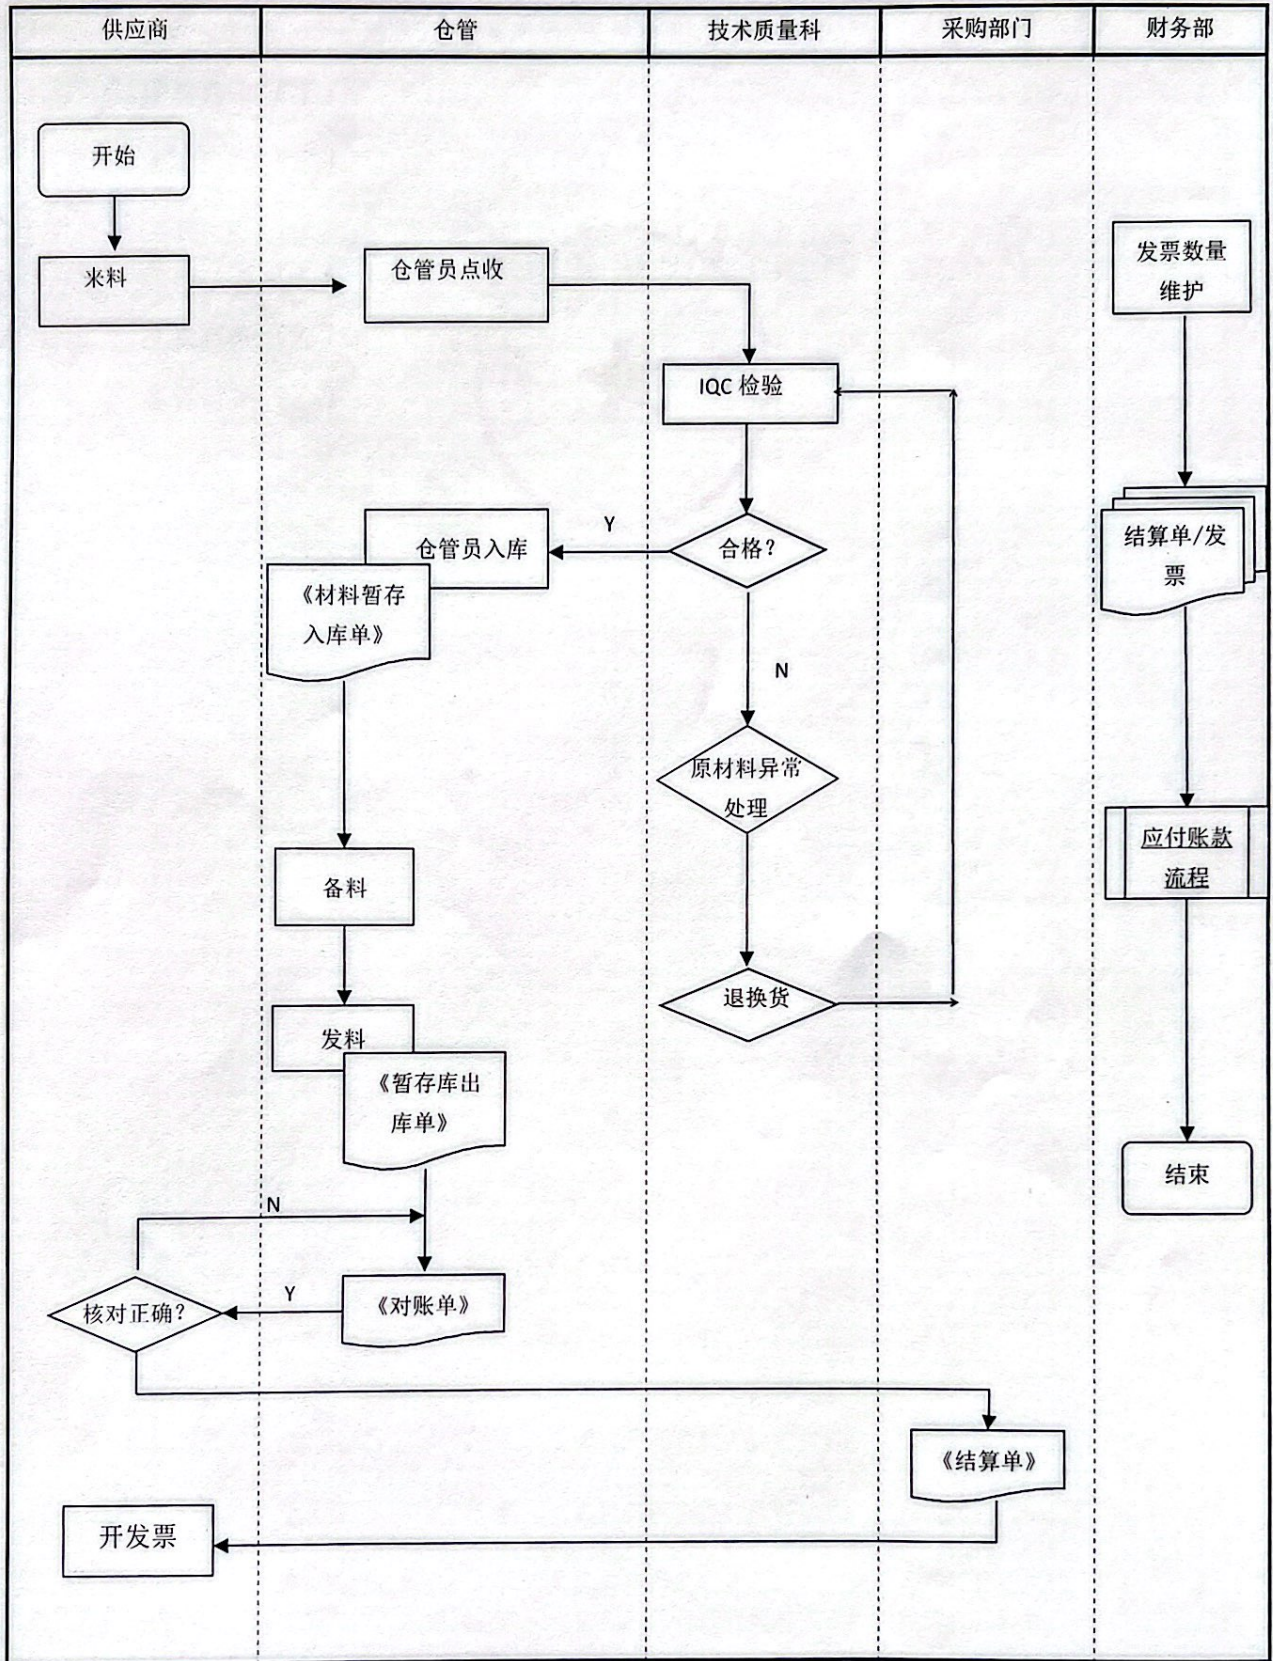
| 供应商 | 仓管 | 技术质量科 | 采购部门 | 财务部 |
|---|---|---|---|---|

开始

来料

仓管员点收

发票数量维护

IQC 检验

Y

仓管员入库

合格？

结算单/发票

《材料暂存入库单》

N

原材料异常处理

应付账款流程

备料

退换货

发料

《暂存库出库单》

结束

N

Y

核对正确？

《对账单》

《结算单》

开发票